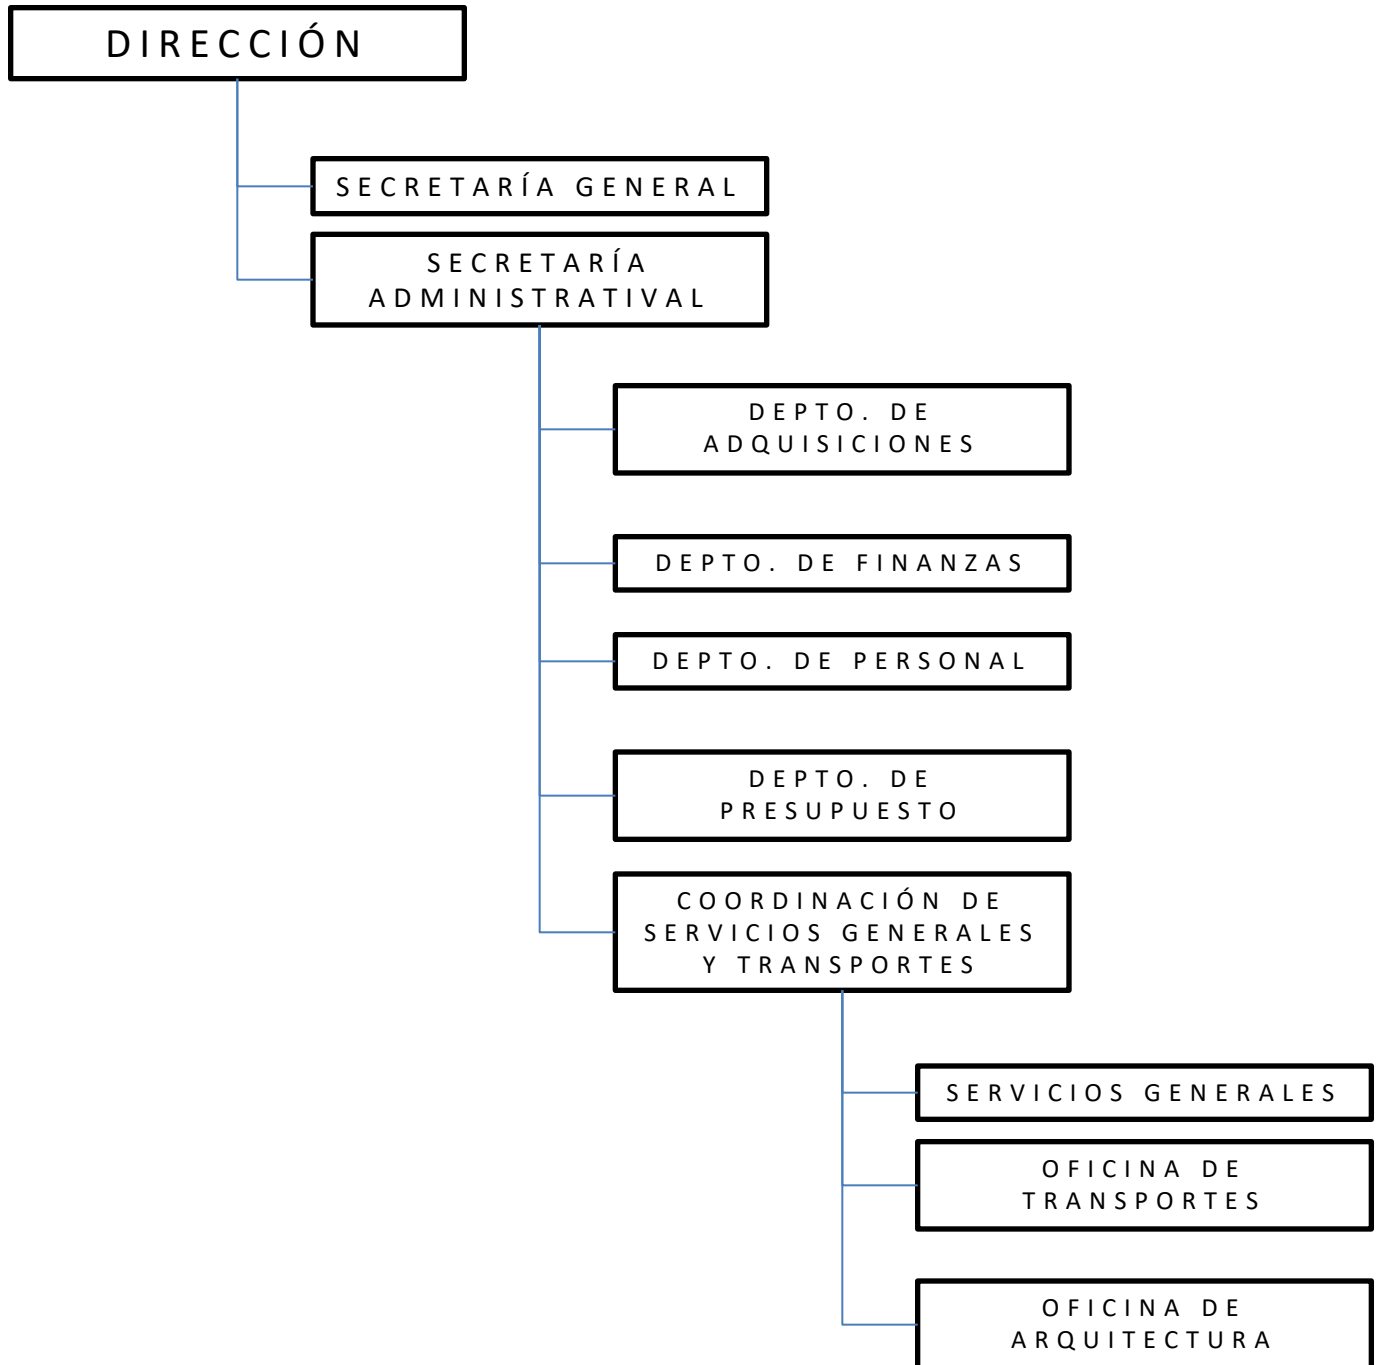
DIRECCIÓN

SECRETARÍA GENERAL

SECRETARÍA ADMINISTRATIVAL

DEPTO. DE ADQUISICIONES

DEPTO. DE FINANZAS

DEPTO. DE PERSONAL

DEPTO. DE PRESUPUESTO

COORDINACIÓN DE SERVICIOS GENERALES Y TRANSPORTES

SERVICIOS GENERALES

OFICINA DE TRANSPORTES

OFICINA DE ARQUITECTURA